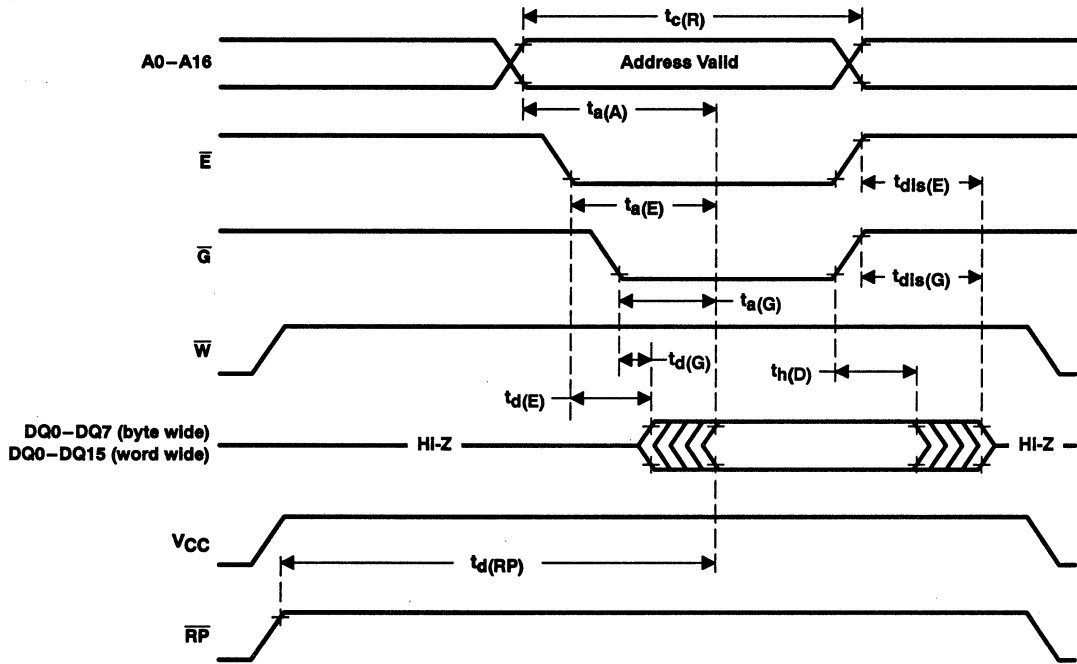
$t_{c(R)}$

A0–A16

Address Valid

$t_{a(A)}$

$\overline{E}$

$t_{dis(E)}$

$t_{a(E)}$

$\overline{G}$

$t_{dis(G)}$

$t_{a(G)}$

$\overline{W}$

$t_{d(G)}$

$t_{h(D)}$

$t_{d(E)}$

DQ0–DQ7 (byte wide)
DQ0–DQ15 (word wide)

Hi-Z

Hi-Z

$V_{CC}$

$t_{d(RP)}$

$\overline{RP}$